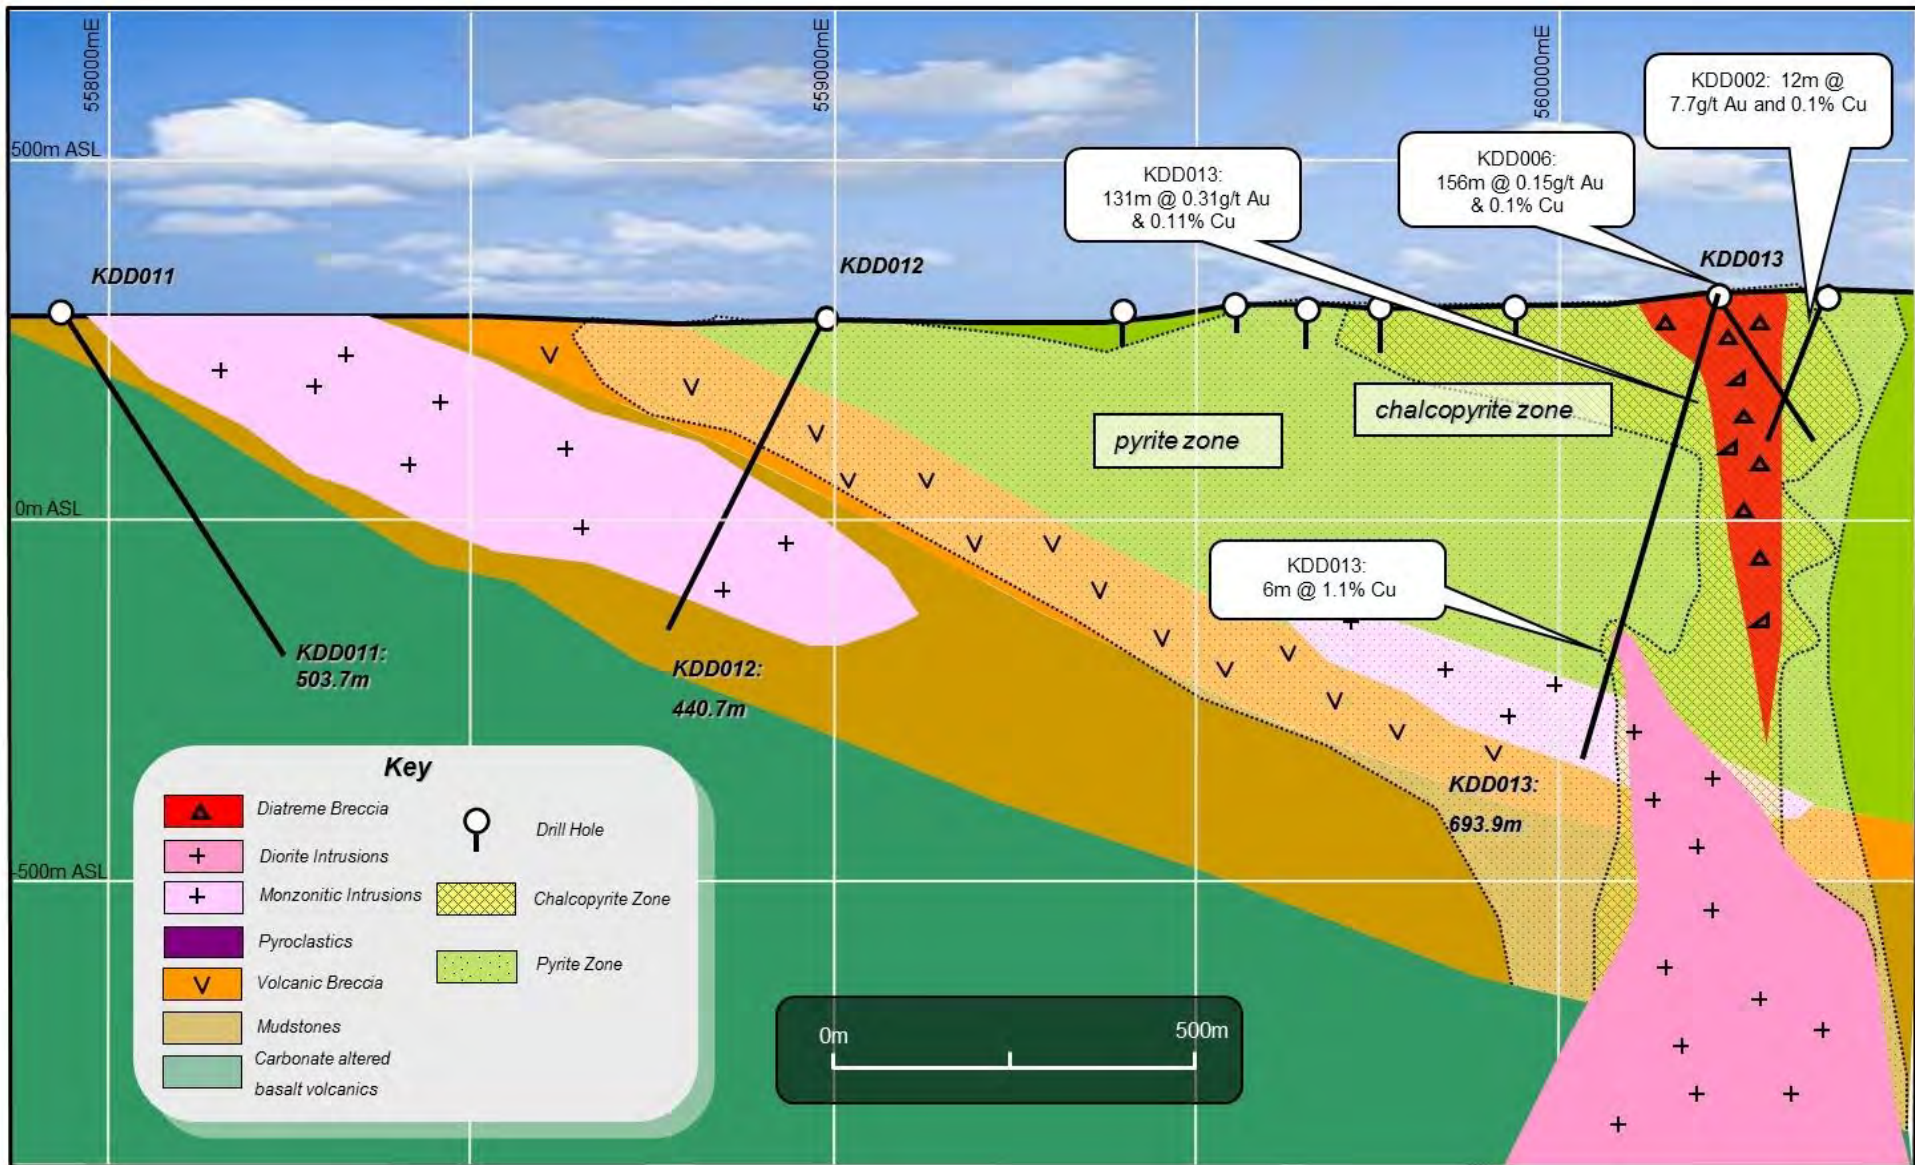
558000mE
559000mE
560000mE

500m ASL
0m ASL
-500m ASL

KDD002: 12m @ 7.7g/t Au and 0.1% Cu

KDD013: 131m @ 0.31g/t Au & 0.11% Cu

KDD006: 156m @ 0.15g/t Au & 0.1% Cu

KDD011
KDD012
KDD013

chalcopyrite zone
pyrite zone

KDD013: 6m @ 1.1% Cu

KDD011: 503.7m
KDD012: 440.7m
KDD013: 693.9m

Key
Diatreme Breccia
Diorite Intrusions
Monzonitic Intrusions
Pyroclastics
Volcanic Breccia
Mudstones
Carbonate altered basalt volcanics
Drill Hole
Chalcopyrite Zone
Pyrite Zone

0m
500m